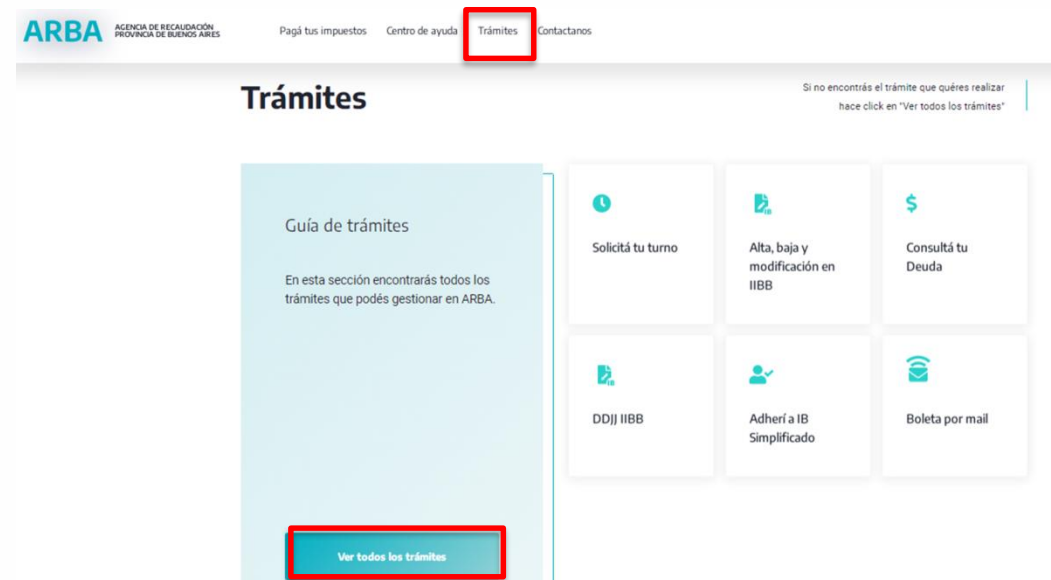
ARBA AGENCIA DE RECAUDACIÓN PROVINCIA DE BUENOS AIRES

Pagá tus impuestos Centro de ayuda Trámites Contactanos

Trámites

Si no encontrás el trámite que quéres realizar hace click en "Ver todos los trámites"

Guía de trámites

En esta sección encontrarás todos los trámites que podés gestionar en ARBA.

Ver todos los trámites

Solicitá tu turno

Alta, baja y modificación en IIBB

$

Consultá tu Deuda

DDJJ IIBB

Adherí a IB Simplificado

Boleta por mail